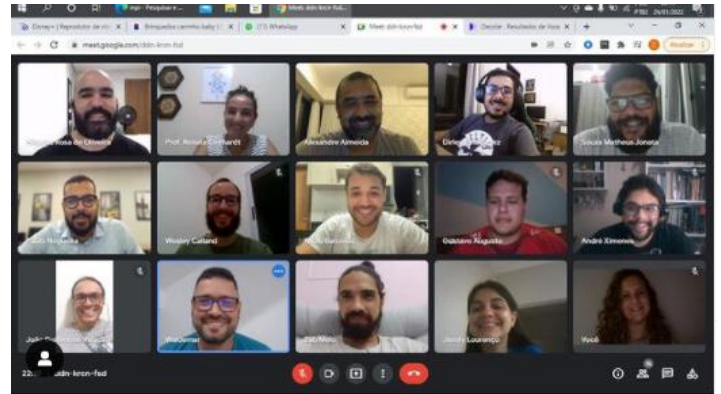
Disney+ | Reprodutor de víd × Brinquedos carrinho baby | × (11) WhatsApp × Meet: ddn-krcn-fsd × Oscilar : Resultados de busca ×
meet.google.com/ddn-krcn-fsd
Atualizar
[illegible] Rosa de Oliveira
Prof. Renata Gerhardt
Alexandre Almeida
Dirley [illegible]
Souza Matheus Jonata
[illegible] Nogueira
Wesley Calland
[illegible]
Gustavo Augusto
André Ximenes
João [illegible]
Waldemar
Zab Melo
Jamile Lourenço
Você
22:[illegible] ddn-krcn-fsd